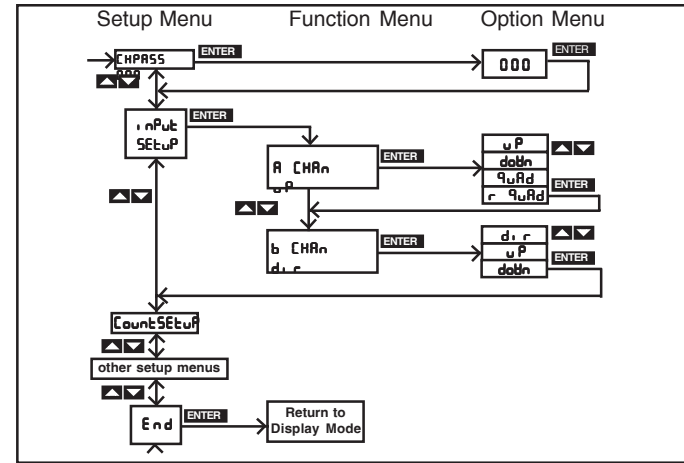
Setup Menu
Function Menu
Option Menu

CHPASS
000
ENTER
000
ENTER

inPut SEtuP
ENTER

A CHAn
uP
ENTER
uP
doUn
quAd
ENTER
r quAd

b CHAn
dir
ENTER
dir
uP
doUn
ENTER

CountSEtuP

other setup menus

End
ENTER
Return to Display Mode